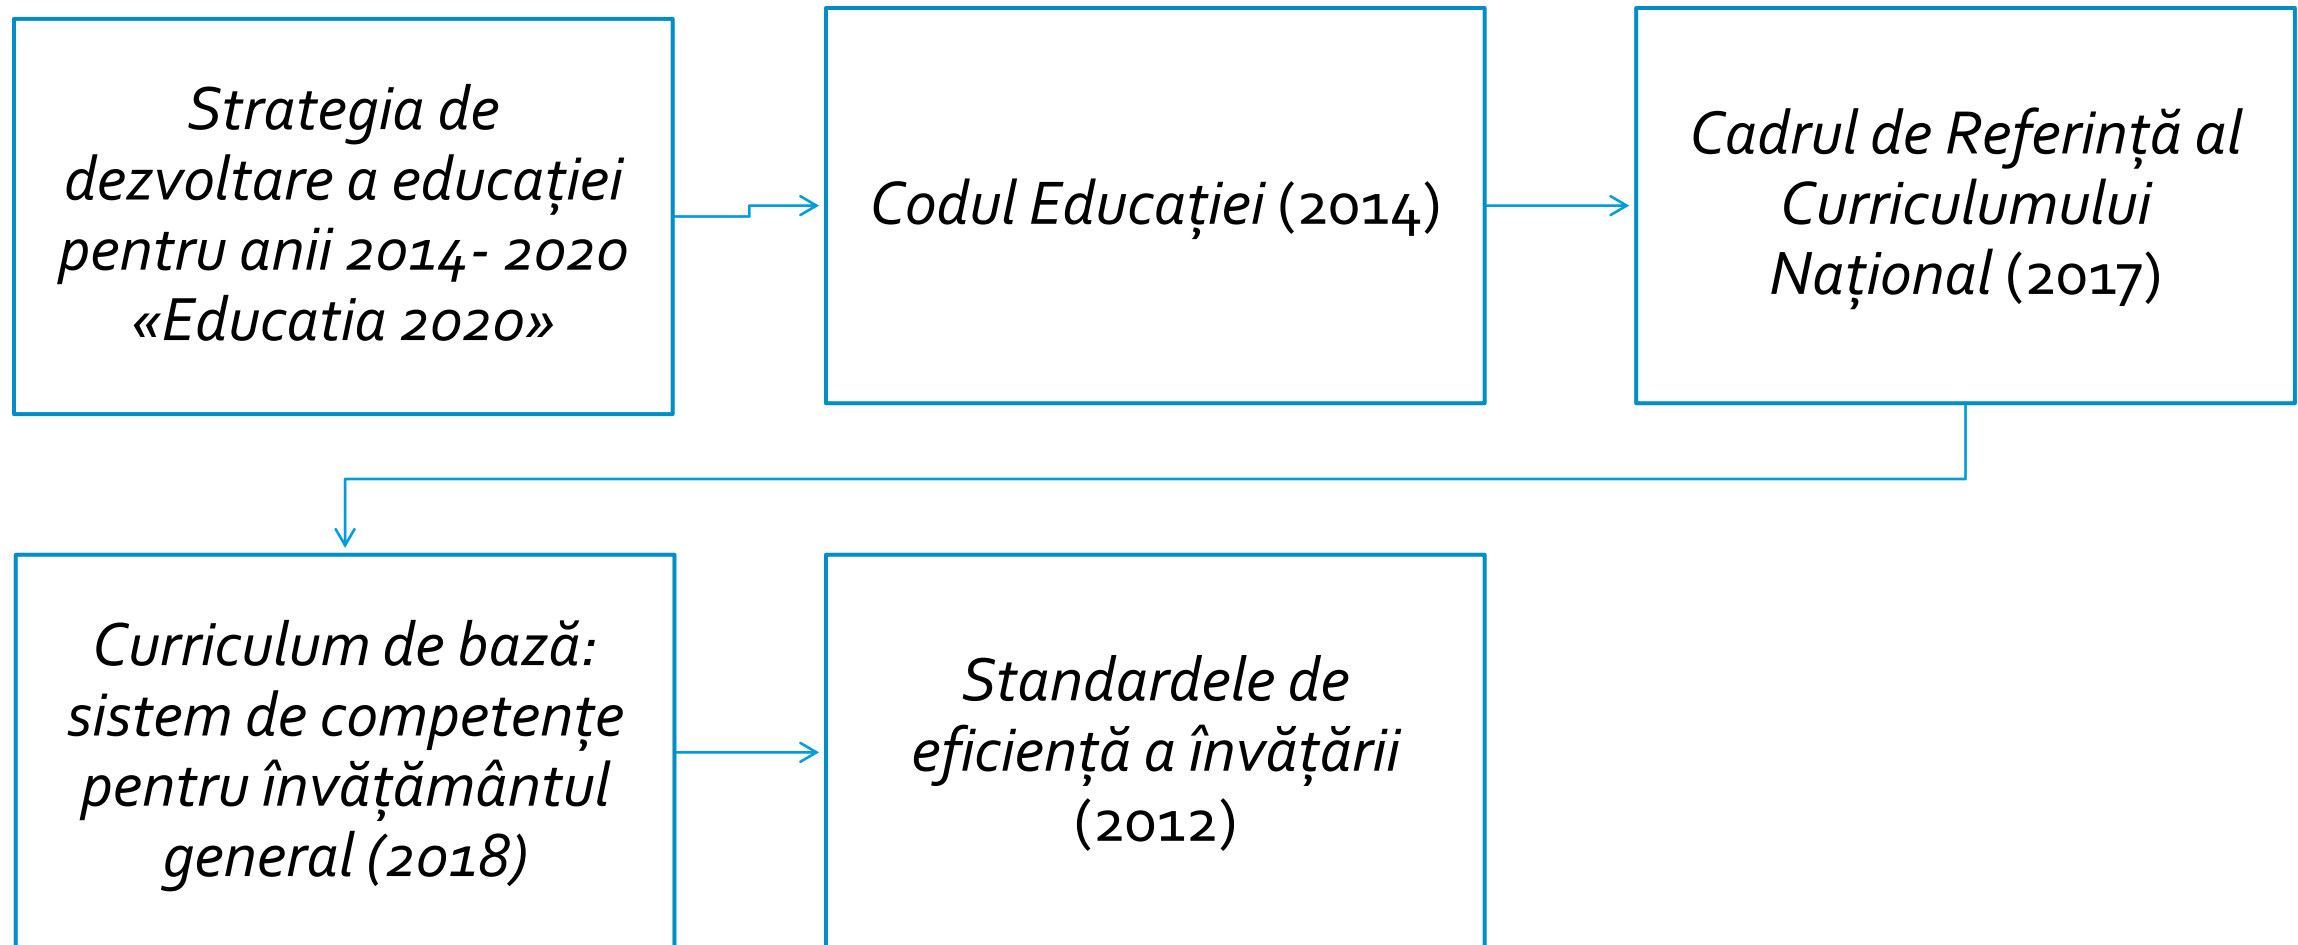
Strategia de dezvoltare a educației pentru anii 2014- 2020 «Educatia 2020»

Codul Educației (2014)

Cadrul de Referință al Curriculumului Național (2017)

Curriculum de bază: sistem de competențe pentru învățământul general (2018)

Standardele de eficiență a învățării (2012)